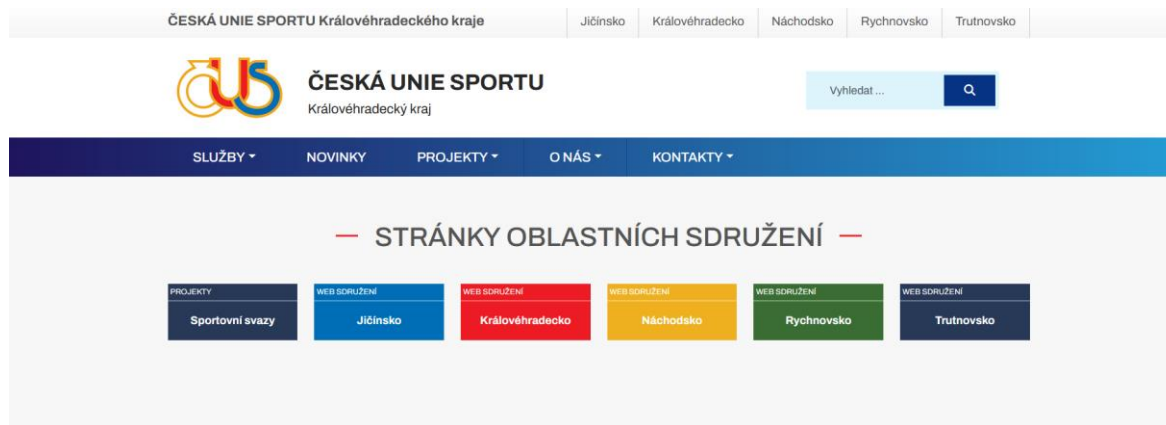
ČESKÁ UNIE SPORTU Královéhradeckého kraje

Jičínsko Královéhradecko Náchodsko Rychnovsko Trutnovsko

ČUS

ČESKÁ UNIE SPORTU
Královéhradecký kraj

Vyhledat ...

SLUŽBY NOVINKY PROJEKTY O NÁS KONTAKTY

— STRÁNKY OBLASTNÍCH SDRUŽENÍ —

PROJEKTY
Sportovní svazy

WEB SDRUŽENÍ
Jičínsko

WEB SDRUŽENÍ
Královéhradecko

WEB SDRUŽENÍ
Náchodsko

WEB SDRUŽENÍ
Rychnovsko

WEB SDRUŽENÍ
Trutnovsko